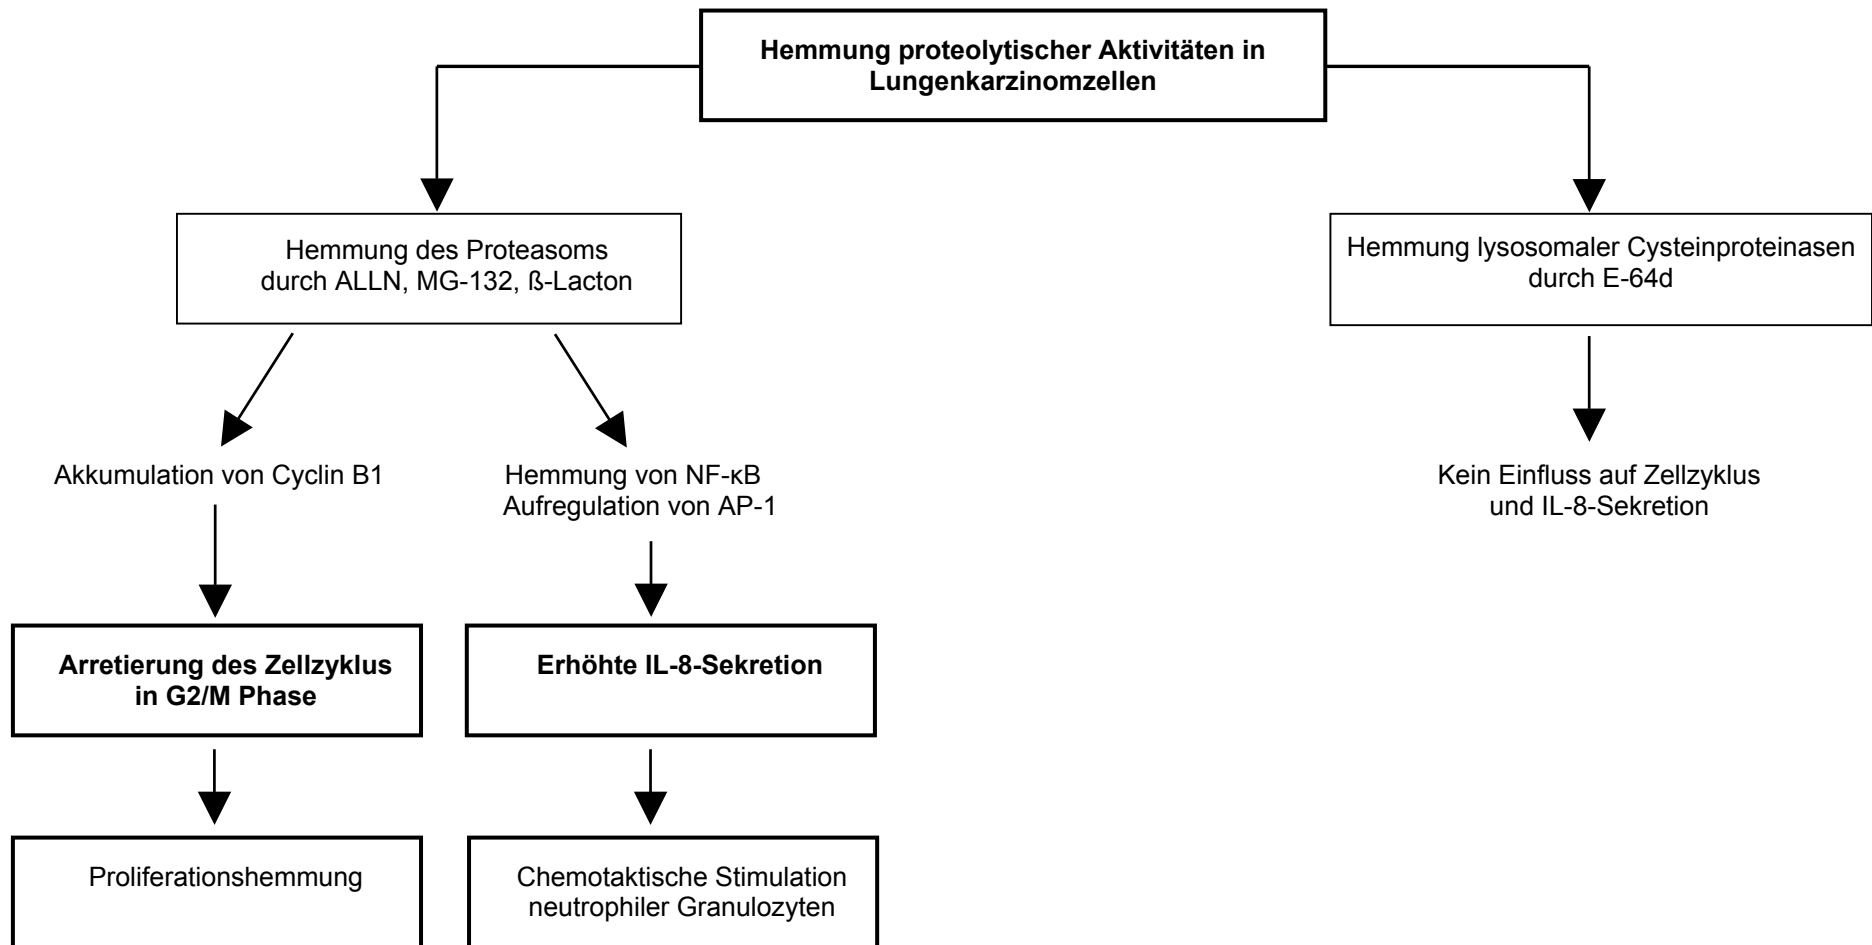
Hemmung proteolytischer Aktivitäten in Lungenkarzinomzellen

Hemmung des Proteasoms durch ALLN, MG-132, ß-Lacton

Akkumulation von Cyclin B1

Arretierung des Zellzyklus in G2/M Phase

Proliferationshemmung

Hemmung von NF-κB
Aufregulation von AP-1

Erhöhte IL-8-Sekretion

Chemotaktische Stimulation neutrophiler Granulozyten

Hemmung lysosomaler Cysteinproteinasen durch E-64d

Kein Einfluss auf Zellzyklus und IL-8-Sekretion